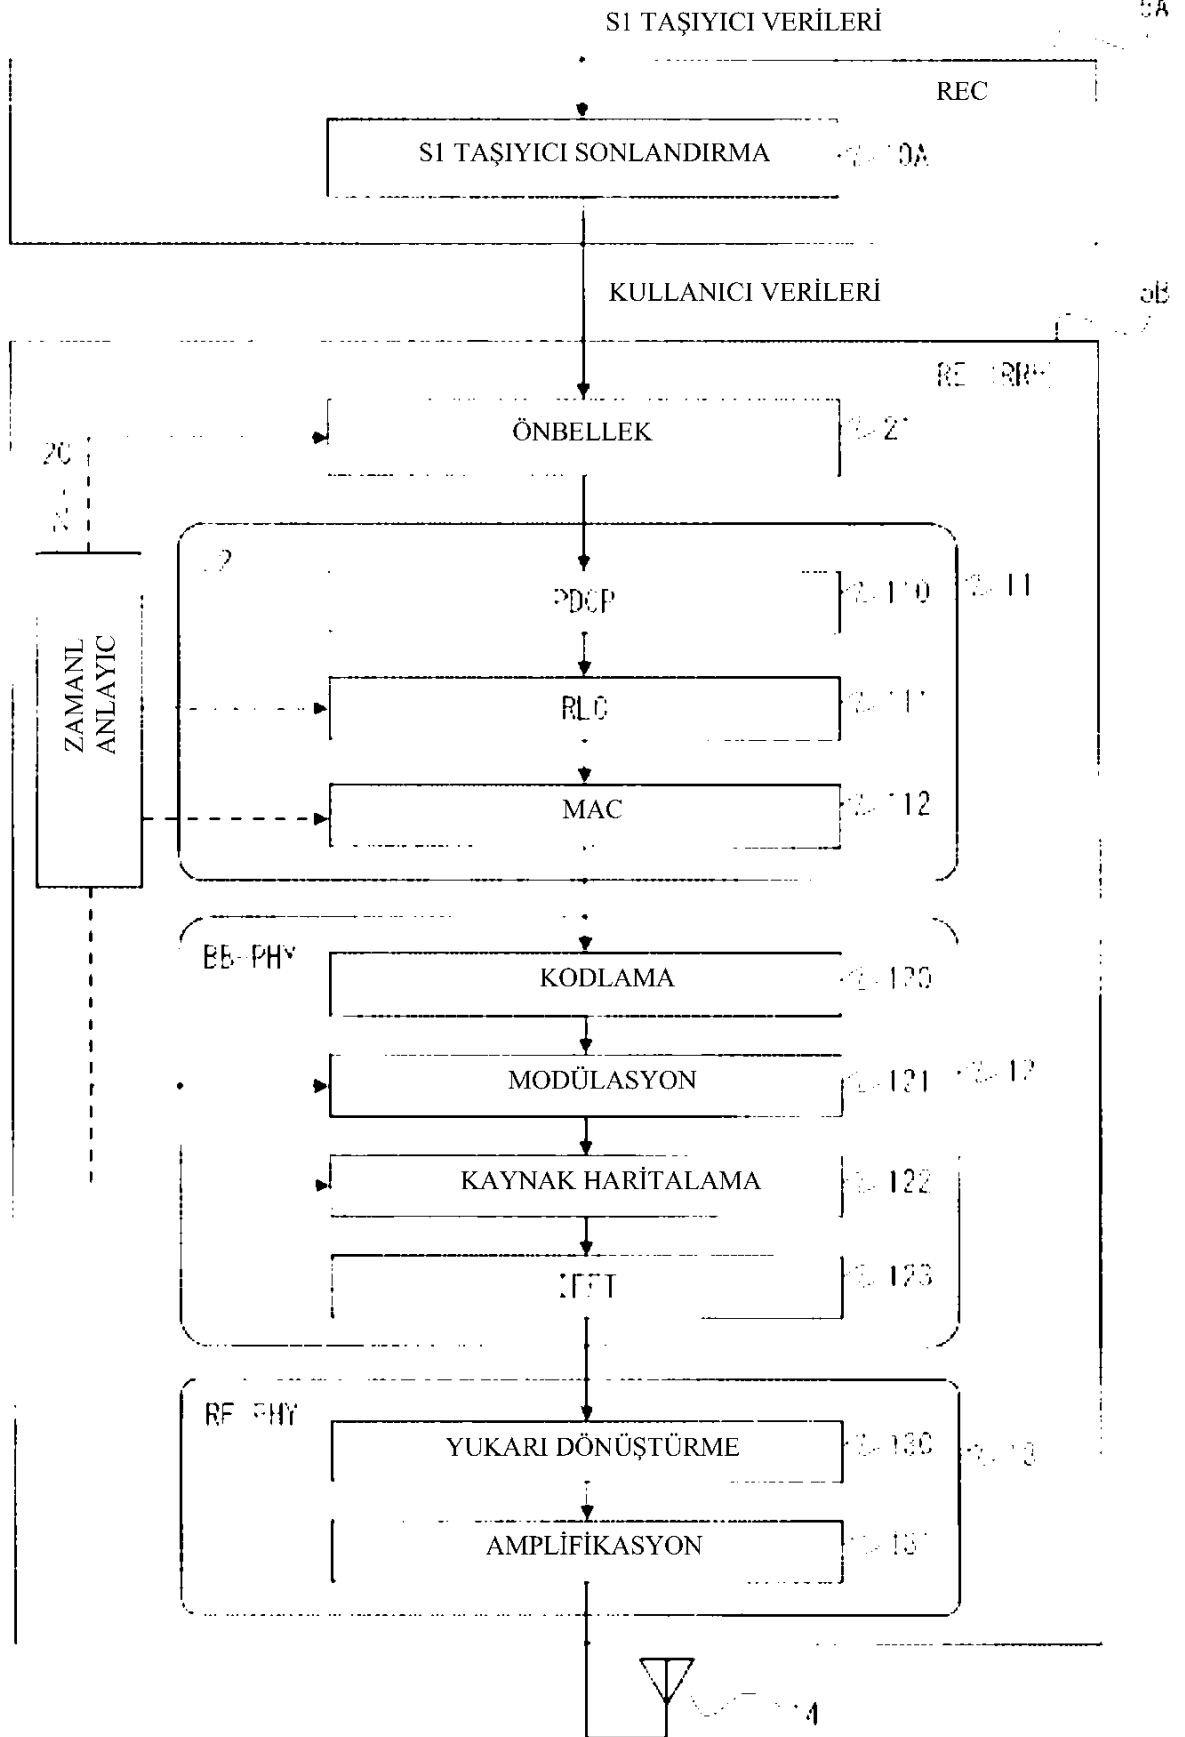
S1 TAŞIYICI VERİLERİ

5A

REC

S1 TAŞIYICI SONLANDIRMA

10A

KULLANICI VERİLERİ

5B

RE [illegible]

ÖNBELLEK

21

20

ZAMANLAYICI

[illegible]

PDCP

110

11

RLC

111

MAC

112

BB-PHY

KODLAMA

120

MODÜLASYON

121

12

KAYNAK HARİTALAMA

122

IFFT

123

RF-PHY

YUKARI DÖNÜŞTÜRME

130

13

AMPLİFİKASYON

131

4